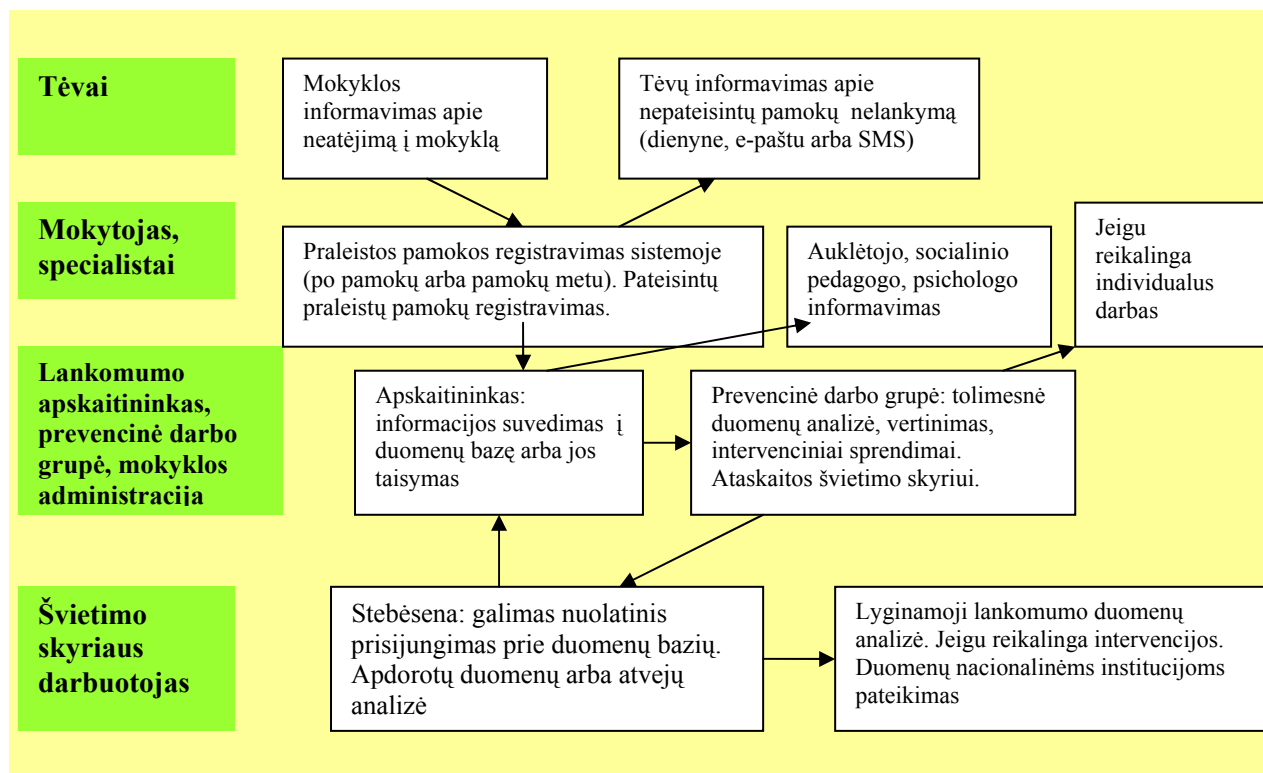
Tėvai

Mokyklos informavimas apie neatėjimą į mokyklą

Tėvų informavimas apie nepateisintų pamokų nelankymą (dienyne, e-paštu arba SMS)

Mokytojas, specialistai

Praleistos pamokos registravimas sistemoje (po pamokų arba pamokų metu). Pateisintų praleistų pamokų registravimas.

Auklėtojo, socialinio pedagogo, psichologo informavimas

Jeigu reikalinga individualus darbas

Lankomumo apskaitininkas, prevencinė darbo grupė, mokyklos administracija

Apskaitininkas: informacijos suvedimas į duomenų bazę arba jos taisymas

Prevencinė darbo grupė: tolimesnė duomenų analizė, vertinimas, intervenciniai sprendimai. Ataskaitos švietimo skyriui.

Švietimo skyriaus darbuotojas

Stebėsena: galimas nuolatinis prisijungimas prie duomenų bazių. Apdorotų duomenų arba atvejų analizė

Lyginamoji lankomumo duomenų analizė. Jeigu reikalinga intervencijos. Duomenų nacionalinėms institucijoms pateikimas